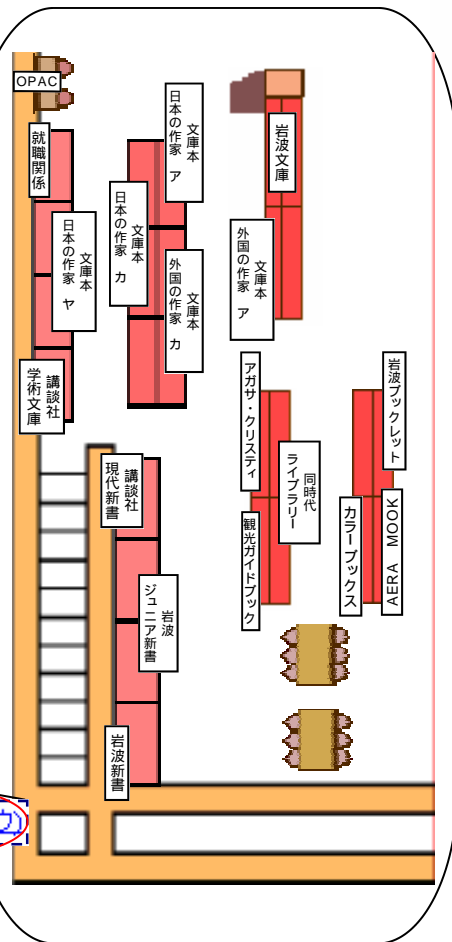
OPAC

就職関係

日本の作家 ヤ
文庫本

学術文庫
講談社

日本の作家 カ
文庫本

日本の作家 ア
文庫本

外国の作家 カ
文庫本

岩波文庫

外国の作家 ア
文庫本

アガサ・クリスティ

同時代ライブラリー

観光ガイドブック

岩波ブックレット

カラーブックス

AERA MOOK

現代新書
講談社

岩波
ジュニア新書

岩波新書